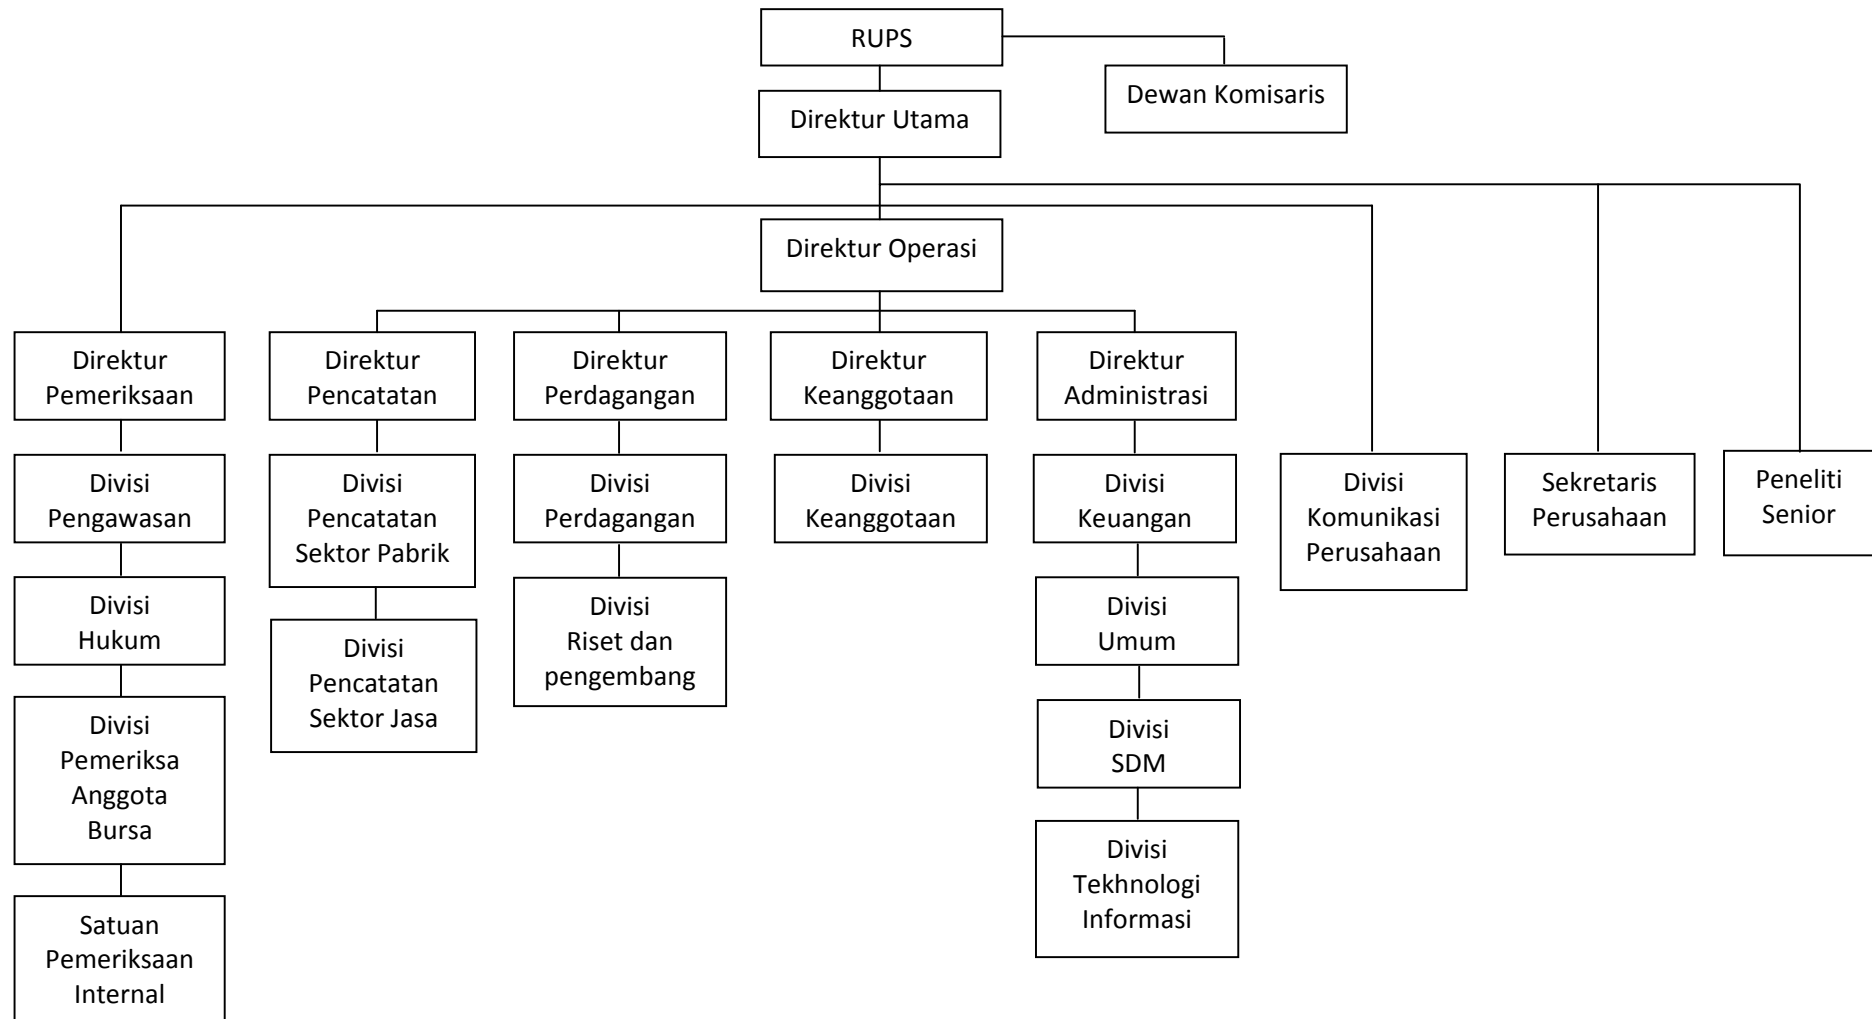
RUPS

Dewan Komisaris

Direktur Utama

Direktur Operasi

Direktur Pemeriksaan

Divisi Pengawasan

Divisi Hukum

Divisi Pemeriksa Anggota Bursa

Satuan Pemeriksaan Internal

Direktur Pencatatan

Divisi Pencatatan Sektor Pabrik

Divisi Pencatatan Sektor Jasa

Direktur Perdagangan

Divisi Perdagangan

Divisi Riset dan pengembang

Direktur Keanggotaan

Divisi Keanggotaan

Direktur Administrasi

Divisi Keuangan

Divisi Umum

Divisi SDM

Divisi Tekhnologi Informasi

Divisi Komunikasi Perusahaan

Sekretaris Perusahaan

Peneliti Senior